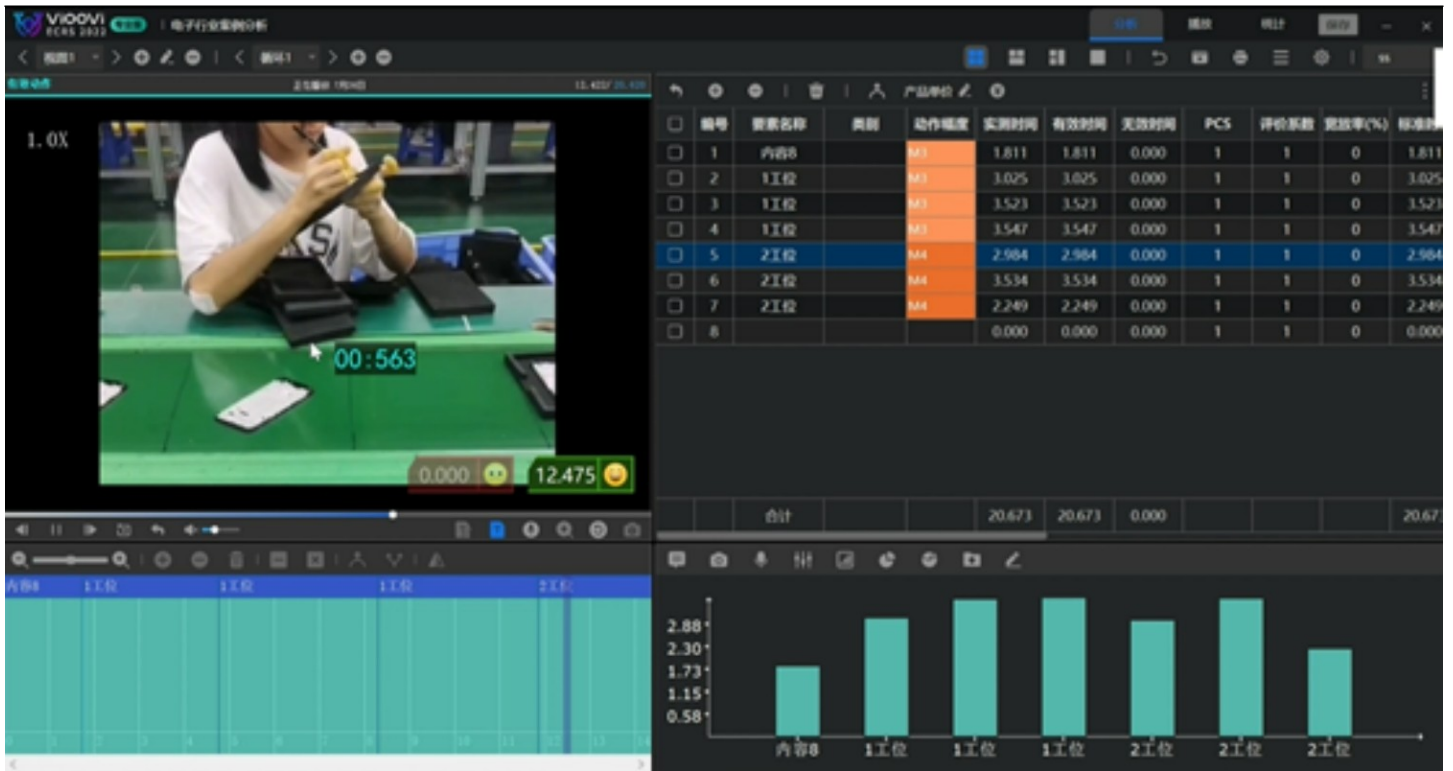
VIOOVI ECRS 2022 | 电子行业案例分析

分析 播放 统计 保存

视图1 | 编号1

1.0X

00:563

0.000 12.475

| | 编号 | 要素名称 | 类别 | 动作幅度 | 实测时间 | 有效时间 | 无效时间 | PCS | 评价系数 | 宽放率(%) | 标准时 |
|---|---|---|---|---|---|---|---|---|---|---|---|
| | 1 | 内容8 | | M3 | 1.811 | 1.811 | 0.000 | 1 | 1 | 0 | 1.811 |
| | 2 | 1工位 | | M3 | 3.025 | 3.025 | 0.000 | 1 | 1 | 0 | 3.025 |
| | 3 | 1工位 | | M3 | 3.523 | 3.523 | 0.000 | 1 | 1 | 0 | 3.523 |
| | 4 | 1工位 | | M3 | 3.547 | 3.547 | 0.000 | 1 | 1 | 0 | 3.547 |
| | 5 | 2工位 | | M4 | 2.984 | 2.984 | 0.000 | 1 | 1 | 0 | 2.984 |
| | 6 | 2工位 | | M4 | 3.534 | 3.534 | 0.000 | 1 | 1 | 0 | 3.534 |
| | 7 | 2工位 | | M4 | 2.249 | 2.249 | 0.000 | 1 | 1 | 0 | 2.249 |
| | 8 | | | | 0.000 | 0.000 | 0.000 | 1 | 1 | 0 | 0.000 |
| | | 合计 | | | 20.673 | 20.673 | 0.000 | | | | 20.67 |

内容8 1工位 1工位 1工位 2工位

2.88
2.30
1.73
1.15
0.58

内容8 1工位 1工位 1工位 2工位 2工位 2工位